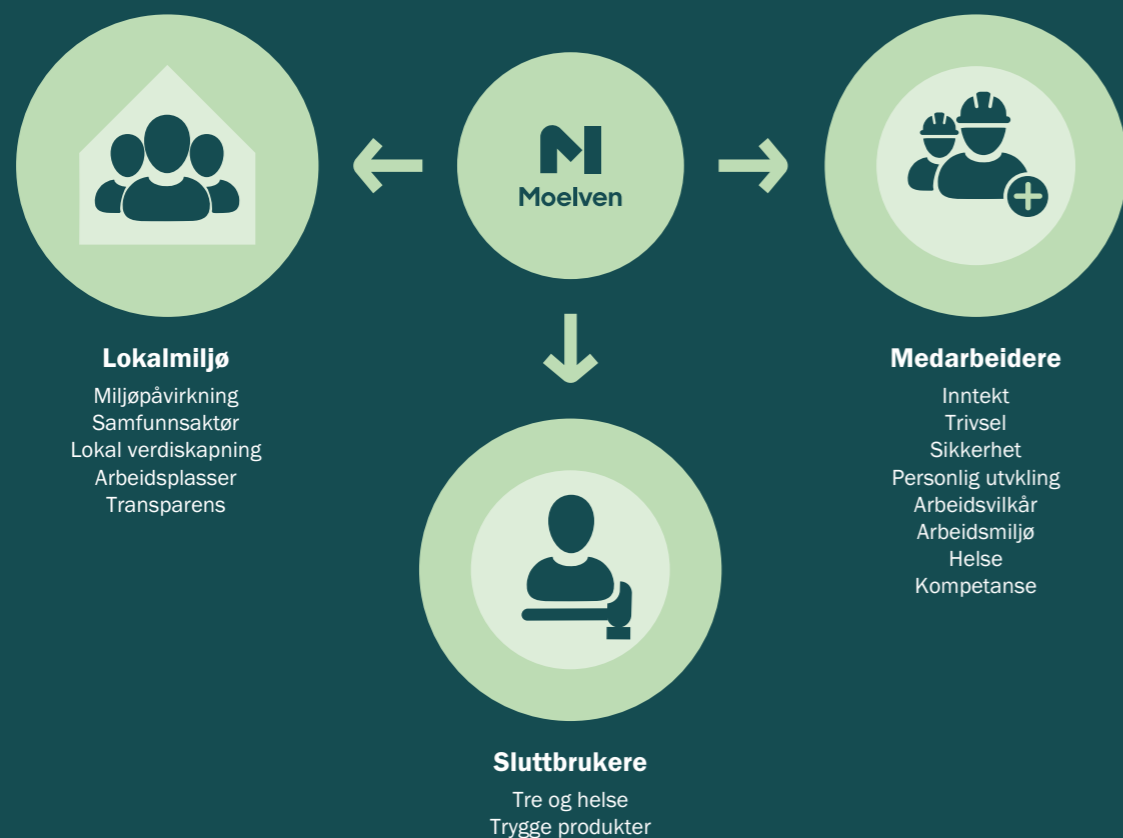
Moelven

Lokalmiljø
Miljøpåvirkning
Samfunnsaktør
Lokal verdiskapning
Arbeidsplasser
Transparens

Medarbeidere
Inntekt
Trivsel
Sikkerhet
Personlig utvkling
Arbeidsvilkår
Arbeidsmiljø
Helse
Kompetanse

Sluttbrukere
Tre og helse
Trygge produkter